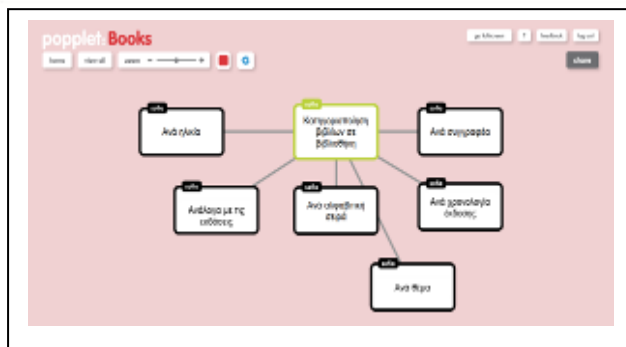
popplet. Books

home	view all	zoom

go fullscreen	?	feedback	log out

share

Κατηγοριοποίηση βιβλίων σε βιβλιοθήκη

Ανά ηλικία

Ανά συγγραφέα

Ανάλογα με τις εκδόσεις

Ανά αλφαβητική σειρά

Ανά χρονολογία έκδοσης

Ανά θέμα